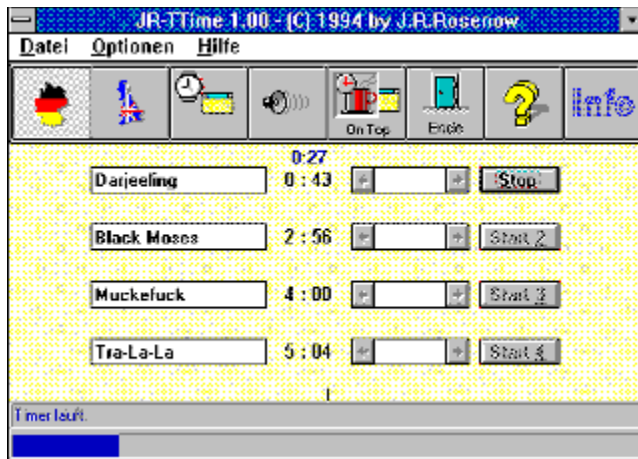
JR-TTime 1.00 - (C) 1994 by J.R.Rosenow

Datei Optionen Hilfe

On Top

Ende

Info

0:27

Darjeeling 0 : 43 Stop

Black Moses 2 : 56 Start 2

Muckefuck 4 : 00 Start 3

Tra-La-La 5 : 04 Start 4

Timer läuft.